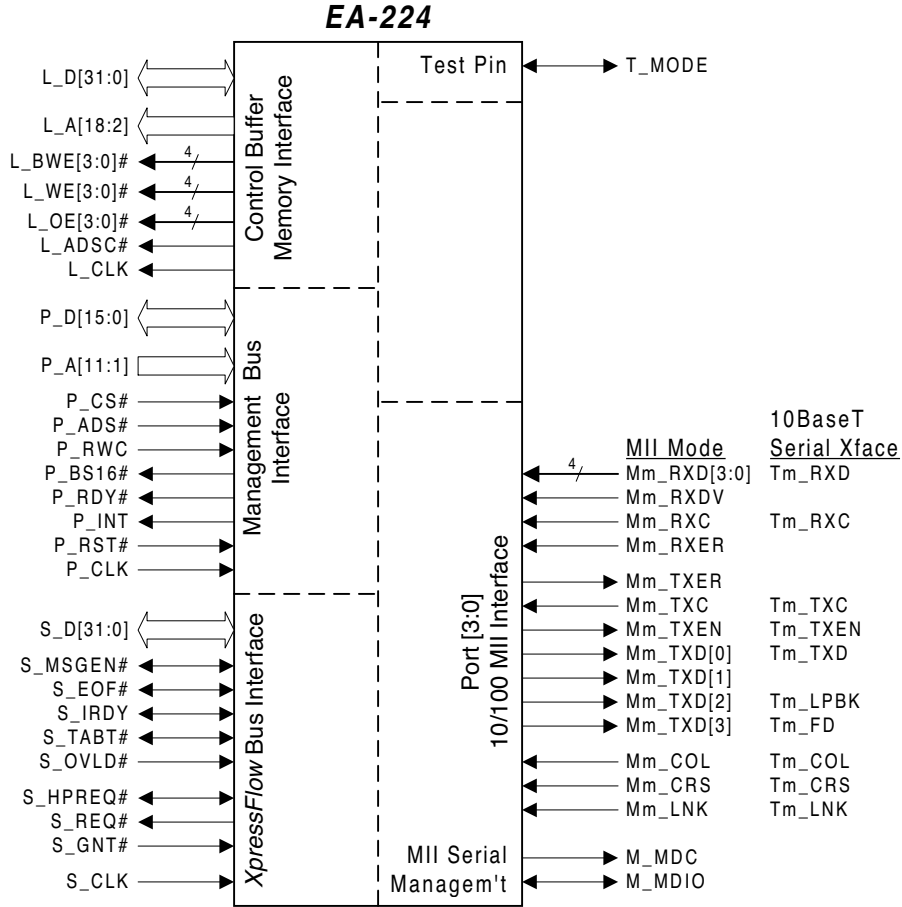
EA-224

L_D[31:0]
L_A[18:2]
L_BWE[3:0]#
4
L_WE[3:0]#
4
L_OE[3:0]#
4
L_ADSC#
L_CLK

Control Buffer
Memory Interface

Test Pin
T_MODE

P_D[15:0]
P_A[11:1]
P_CS#
P_ADS#
P_RWC
P_BS16#
P_RDY#
P_INT
P_RST#
P_CLK

Management Bus
Interface

S_D[31:0]
S_MSGEN#
S_EOF#
S_IRDY
S_TABT#
S_OVLD#
S_HPREQ#
S_REQ#
S_GNT#
S_CLK

XpressFlow Bus Interface

Port [3:0]
10/100 MII Interface

10BaseT

| MII Mode | Serial Xface |
|---|---|
| Mm_RXD[3:0] | Tm_RXD |
| Mm_RXDV | |
| Mm_RXC | Tm_RXC |
| Mm_RXER | |
| Mm_TXER | |
| Mm_TXC | Tm_TXC |
| Mm_TXEN | Tm_TXEN |
| Mm_TXD[0] | Tm_TXD |
| Mm_TXD[1] | |
| Mm_TXD[2] | Tm_LPBK |
| Mm_TXD[3] | Tm_FD |
| Mm_COL | Tm_COL |
| Mm_CRS | Tm_CRS |
| Mm_LNK | Tm_LNK |

4

MII Serial
Managem't
M_MDC
M_MDIO